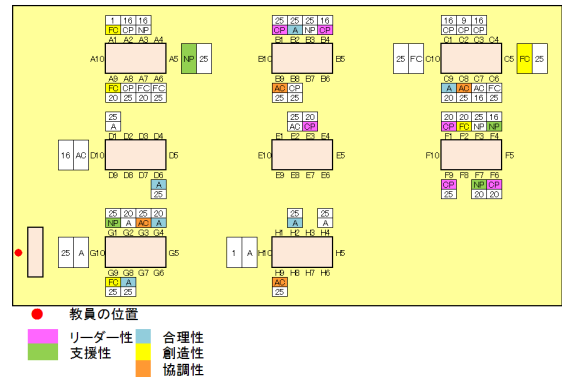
1 16 16
FC CP NP
A1 A2 A3 A4
A10 A5 NP 25
A9 A8 A7 A6
FC CP FC FC
20 25 20 25

25 25 16 16
CP A NP CP
B1 B2 B3 B4
B10 B5
B9 B8 B7 B6
AC CP
20 25

16 9 16
CP CP CP
C1 C2 C3 C4
25 FC C10 C5 FC 25
C9 C8 C7 C6
A AC AC FC
20 20 25 20

25
A
D1 D2 D3 D4
16 AC D10 D5
D9 D8 D7 D6
A
25

25 20
AC CP
E1 E2 E3 E4
E10 E5
E9 E8 E7 E6

20 20 25 16
CP FC NP NP
F1 F2 F3 F4
F10 F5
F9 F8 F7 F6
CP NP CP
25 20 20

25 20 25 20
NP A AC A
G1 G2 G3 G4
25 A G10 G5
G9 G8 G7 G6
FC A
25 25

25 25
A A
H1 H2 H3 H4
1 A H10 H5
H9 H8 H7 H6
AC
25

教員の位置
リーダー性
支援性
合理性
創造性
協調性